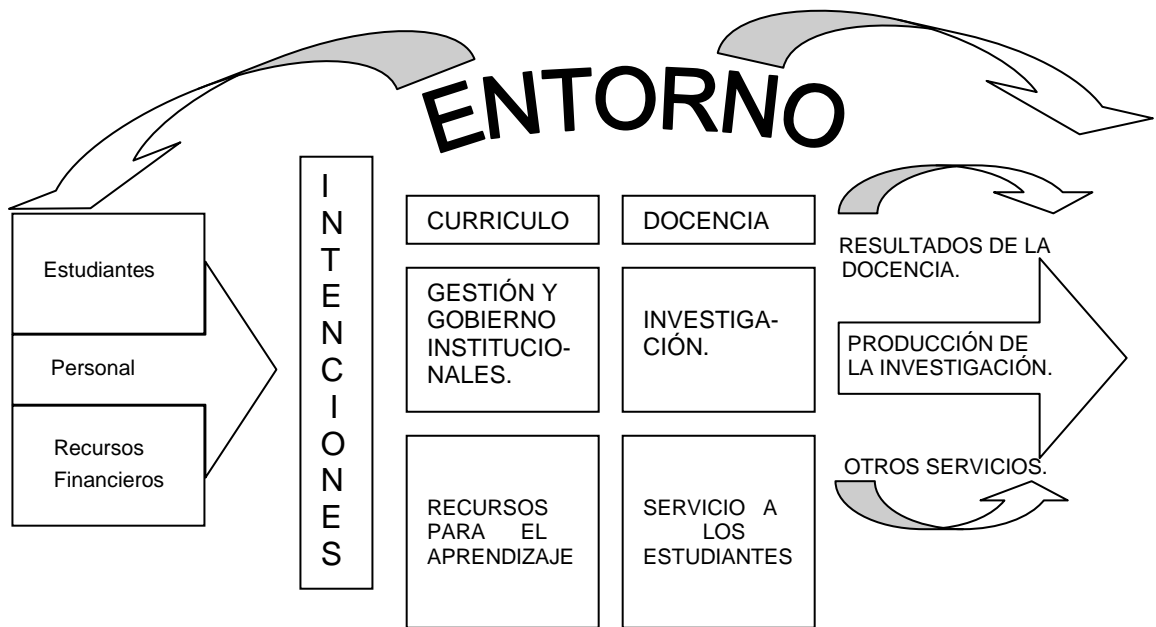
ENTORNO

Estudiantes

Personal

Recursos Financieros

INTENCIONES

CURRICULO

DOCENCIA

GESTIÓN Y GOBIERNO INSTITUCIONALES.

INVESTIGACIÓN.

RECURSOS PARA EL APRENDIZAJE

SERVICIO A LOS ESTUDIANTES

RESULTADOS DE LA DOCENCIA.

PRODUCCIÓN DE LA INVESTIGACIÓN.

OTROS SERVICIOS.